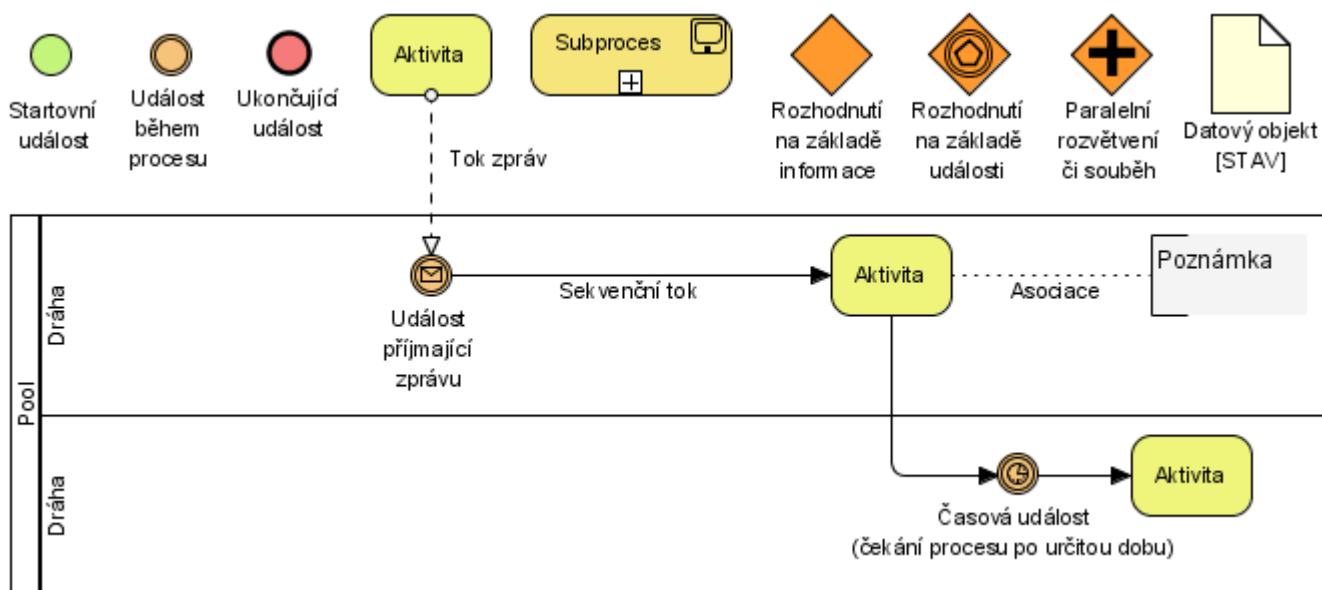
Startovní událost

Událost během procesu

Ukončující událost

Aktivita

Subproces

Rozhodnutí na základě informace

Rozhodnutí na základě události

Paralelní rozvětvení či souběh

Datový objekt [STAV]

Tok zpráv

Pool

Dráha

Událost příjmající zprávu

Sekvenční tok

Aktivita

Asociace

Poznámka

Dráha

Časová událost (čekání procesu po určitou dobu)

Aktivita